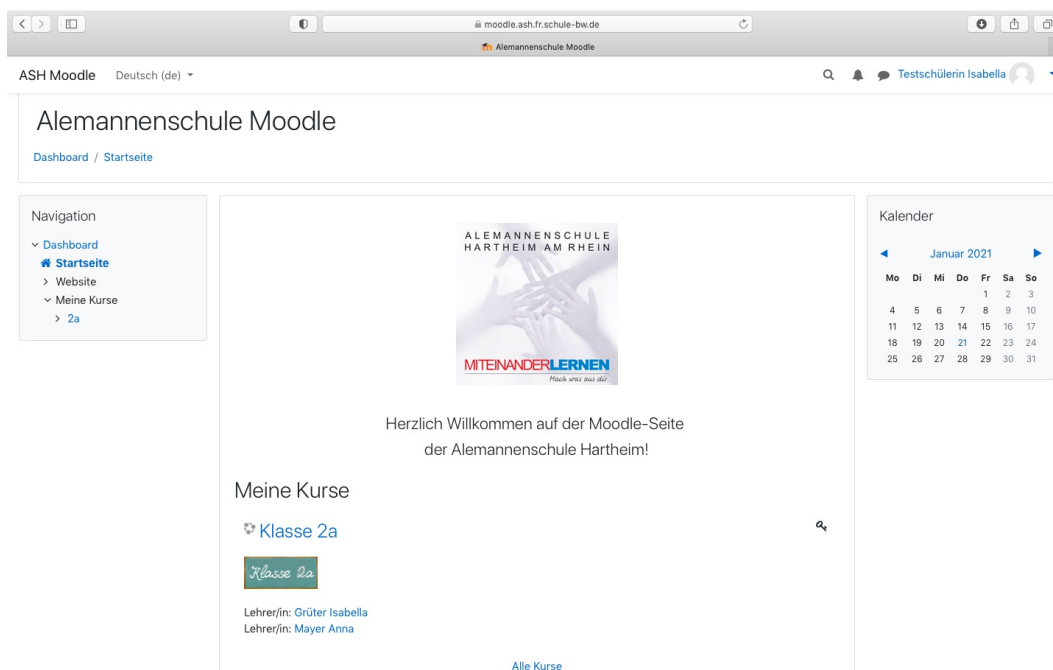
moodle.ash.fr.schule-bw.de

Alemannenschule Moodle

ASH Moodle Deutsch (de)

Testschülerin Isabella

Alemannenschule Moodle

Dashboard / Startseite

Navigation

Dashboard
Startseite
Website
Meine Kurse
2a

ALEMANNENSCHULE HARTHEIM AM RHEIN

MITEINANDERLERNEN
Mach was aus dir

Herzlich Willkommen auf der Moodle-Seite der Alemannenschule Hartheim!

Meine Kurse

Klasse 2a

Klasse 2a

Lehrer/in: Grüter Isabella
Lehrer/in: Mayer Anna

Alle Kurse

Kalender

Januar 2021

| Mo | Di | Mi | Do | Fr | Sa | So |
|---|---|---|---|---|---|---|
| | | | | 1 | 2 | 3 |
| 4 | 5 | 6 | 7 | 8 | 9 | 10 |
| 11 | 12 | 13 | 14 | 15 | 16 | 17 |
| 18 | 19 | 20 | 21 | 22 | 23 | 24 |
| 25 | 26 | 27 | 28 | 29 | 30 | 31 |